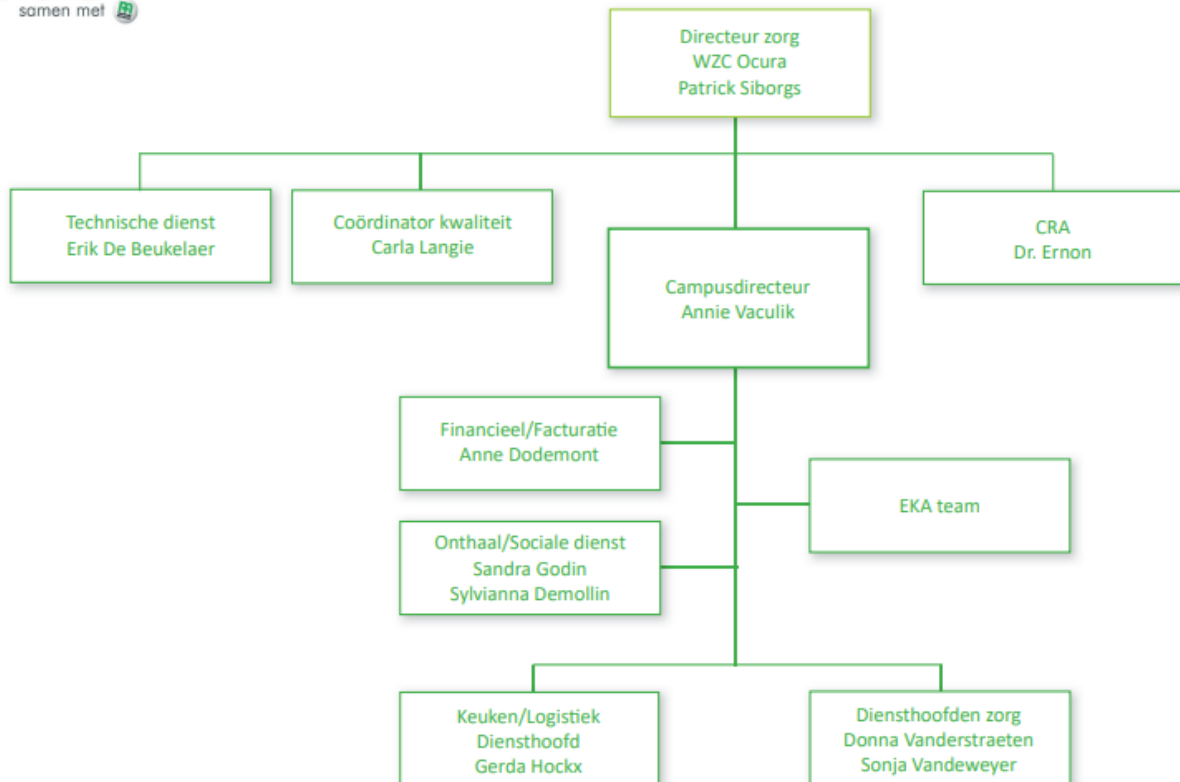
samen met

Directeur zorg
WZC Ocura
Patrick Siborgs

Technische dienst
Erik De Beukelaer

Coördinator kwaliteit
Carla Langie

CRA
Dr. Ernon

Campusdirecteur
Annie Vaculik

Financieel/Facturatie
Anne Dodemont

EKA team

Onthaal/Sociale dienst
Sandra Godin
Sylvianna Demollin

Keuken/Logistiek
Diensthoofd
Gerda Hockx

Diensthoofden zorg
Donna Vanderstraeten
Sonja Vandeweyer